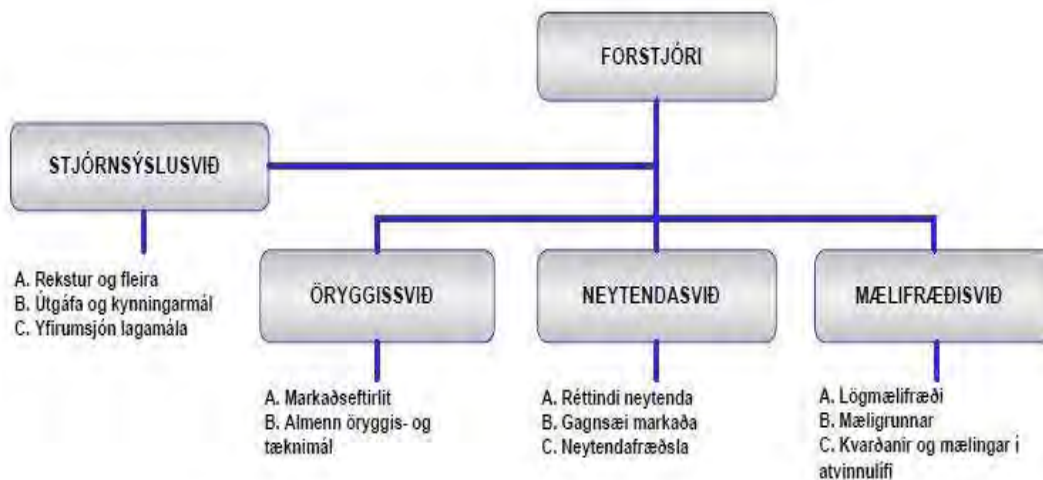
FORSTJÓRI

STJÓRNSÝSLUSVIÐ

A. Rekstur og fleira
B. Útgáfa og kynningarmál
C. Yfirumsjón lagamála

ÖRYGGISSVIÐ

A. Markaðseftirlit
B. Almenn öryggis- og tæknimál

NEYTENDASVIÐ

A. Réttindi neytenda
B. Gagnsæi markaða
C. Neytendafræðsla

MÆLIFRÆÐISVIÐ

A. Lögmælifræði
B. Mæligrunnar
C. Kvarðanir og mælingar í atvinnulífi